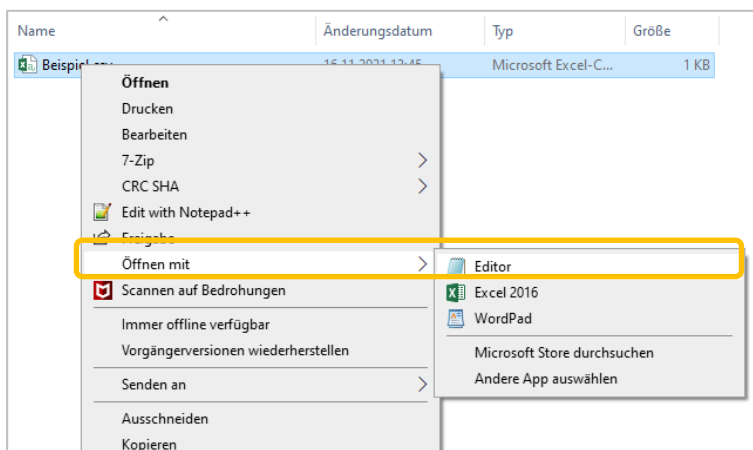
Name
Änderungsdatum
Typ
Größe
Beispiel.csv
16.11.2021 12:45
Microsoft Excel-C...
1 KB

Öffnen
Drucken
Bearbeiten
7-Zip
CRC SHA
Edit with Notepad++
Freigabe
Öffnen mit
Scannen auf Bedrohungen
Immer offline verfügbar
Vorgängerversionen wiederherstellen
Senden an
Ausschneiden
Kopieren

Editor
Excel 2016
WordPad
Microsoft Store durchsuchen
Andere App auswählen